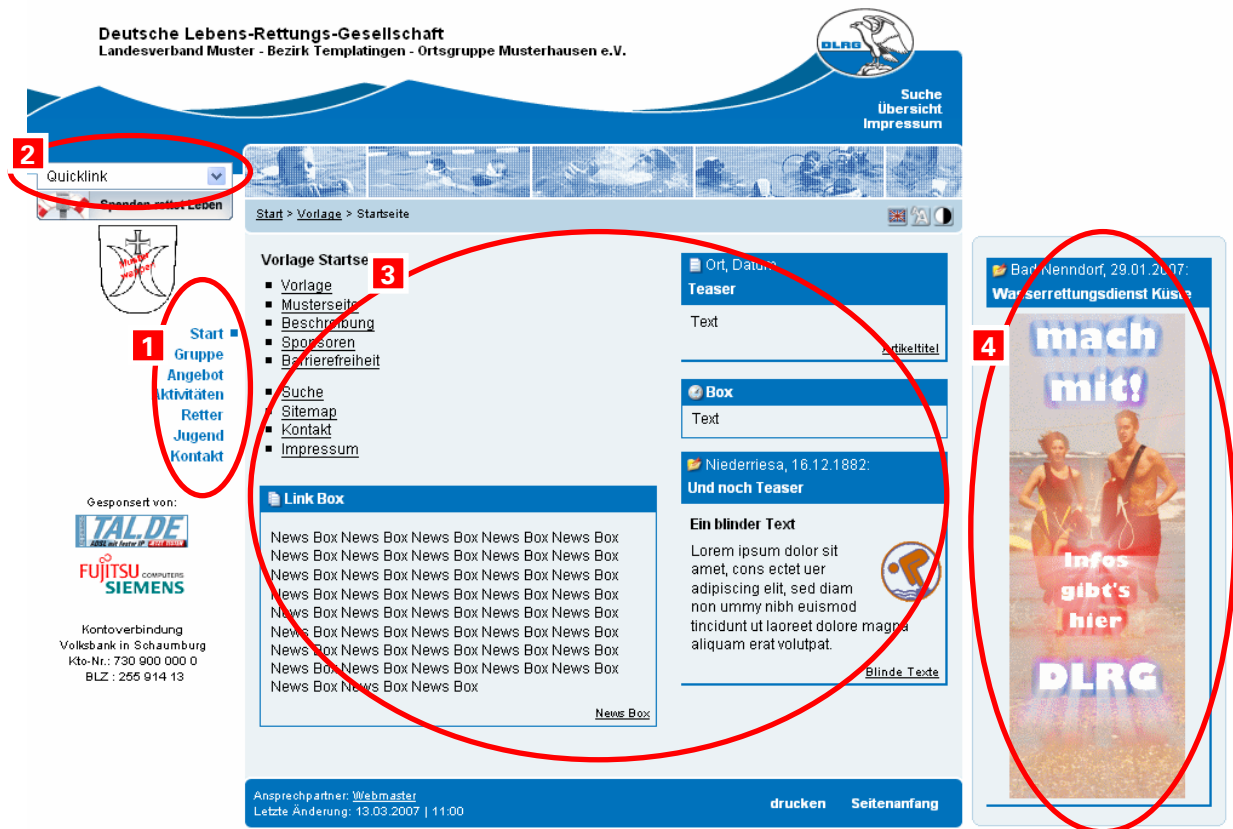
Deutsche Lebens-Rettungs-Gesellschaft
Landesverband Muster - Bezirk Templatingen - Ortsgruppe Musterhausen e.V.

DLRG

Suche
Übersicht
Impressum

2

Quicklink

Spenden rettet Leben

Start > Vorlage > Startseite

1

Start
Gruppe
Angebot
Aktivitäten
Retter
Jugend
Kontakt

Gesponsert von:

TAL.DE

FUJITSU COMPUTERS SIEMENS

Kontoverbindung
Volksbank in Schaumburg
Kto-Nr.: 730 900 000 0
BLZ : 255 914 13

Vorlage Startse

3

- Vorlage
- Musterseite
- Beschreibung
- Sponsoren
- Barrierefreiheit

- Suche
- Sitemap
- Kontakt
- Impressum

Link Box

News Box News Box News Box News Box News Box News Box News Box News Box News Box News Box News Box News Box News Box News Box News Box News Box News Box News Box News Box News Box News Box News Box News Box News Box News Box News Box News Box News Box News Box News Box News Box News Box News Box News Box News Box News Box News Box News Box News Box News Box News Box News Box News Box

News Box

Ort, Datum
Teaser

Text

Artikeltitel

Box

Text

Niederriesa, 16.12.1882:
Und noch Teaser

Ein blinder Text

Lorem ipsum dolor sit amet, cons ectet uer adipiscing elit, sed diam non ummy nibh euismod tincidunt ut laoreet dolore magna aliquam erat volutpat.

Blinde Texte

Bad Nenndorf, 29.01.2007:
Wasserrettungsdienst Küste

4

mach mit!

Infos gibt's hier

DLRG

Ansprechpartner: Webmaster
Letzte Änderung: 13.03.2007 | 11:00

drucken Seitenanfang